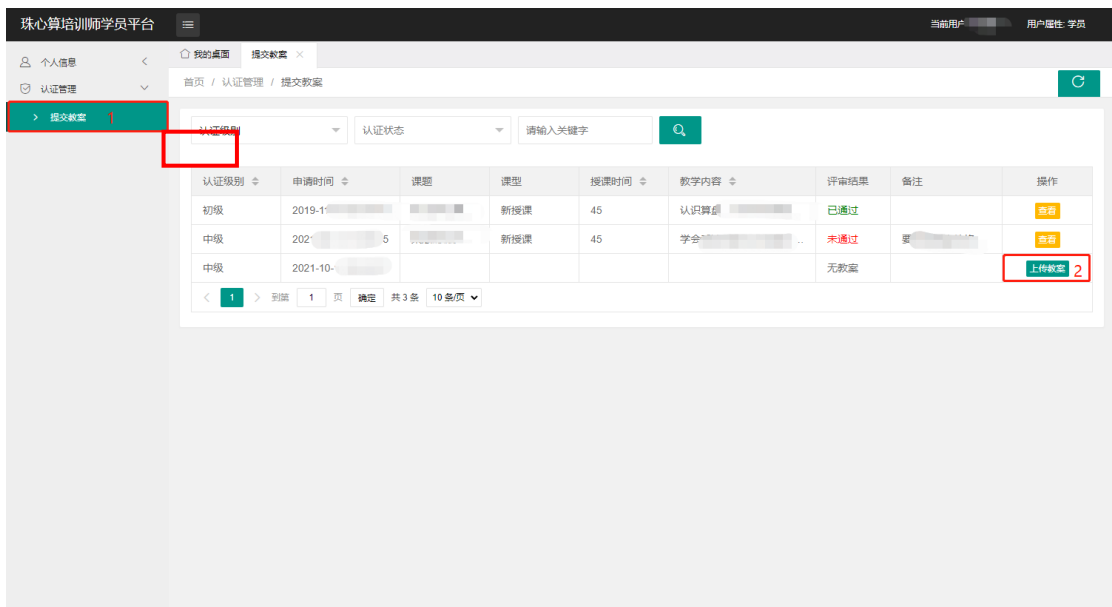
珠心算培训师学员平台

当前用户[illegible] 用户属性: 学员

个人信息
认证管理
提交教案 1

我的桌面 提交教案 ×

首页 / 认证管理 / 提交教案

认证级别
认证状态
请输入关键字

| 认证级别 | 申请时间 | 课题 | 课型 | 授课时间 | 教学内容 | 评审结果 | 备注 | 操作 |
|---|---|---|---|---|---|---|---|---|
| 初级 | 2019-1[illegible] | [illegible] | 新授课 | 45 | 认识算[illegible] | 已通过 | | 查看 |
| 中级 | 202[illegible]5 | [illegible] | 新授课 | 45 | 学会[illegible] ... | 未通过 | 要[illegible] | 查看 |
| 中级 | 2021-10-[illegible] | | | | | 无教案 | | 上传教案 2 |

1 到第 1 页 确定 共 3 条 10 条/页